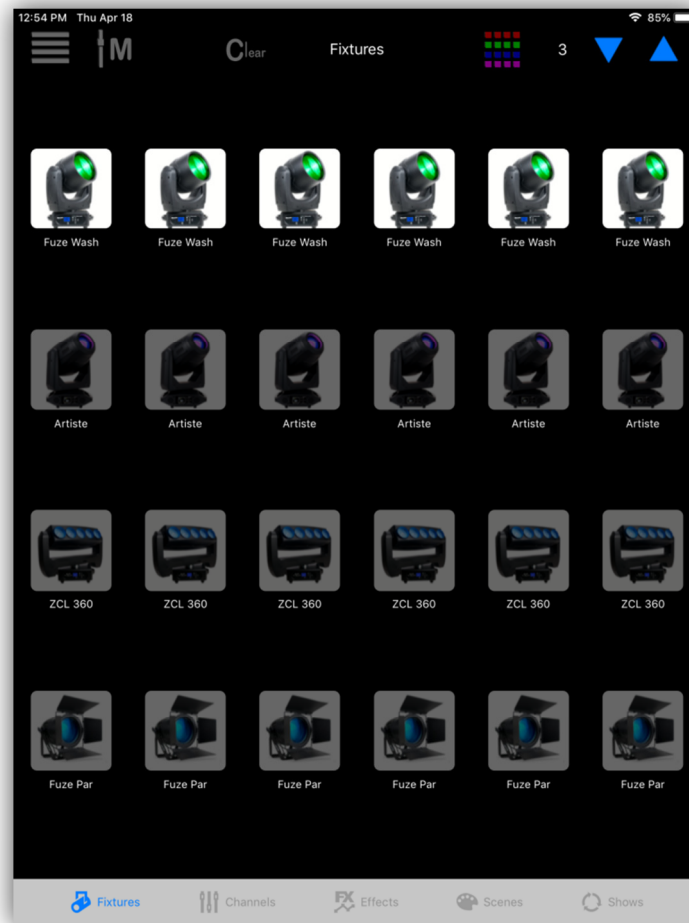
12:54 PM Thu Apr 18

85%

M

Clear

Fixtures

3

Fuze Wash
Fuze Wash
Fuze Wash
Fuze Wash
Fuze Wash
Fuze Wash

Artiste
Artiste
Artiste
Artiste
Artiste
Artiste

ZCL 360
ZCL 360
ZCL 360
ZCL 360
ZCL 360
ZCL 360

Fuze Par
Fuze Par
Fuze Par
Fuze Par
Fuze Par
Fuze Par

Fixtures
Channels
FX Effects
Scenes
Shows